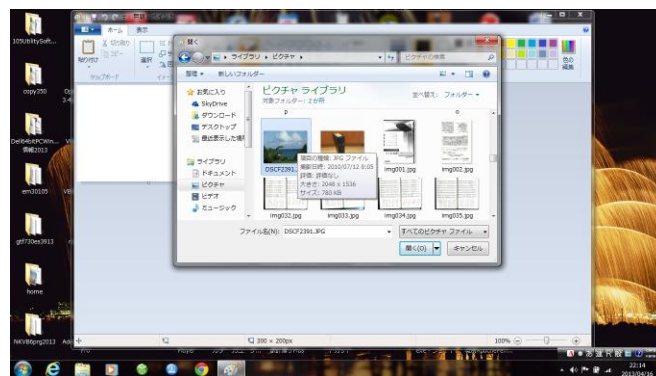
105UtilitySoft...

copy250

Dell64bitPCWin... 情報2013

em30105

gtf730es3913

home

NKWB6prg2013

ホーム 表示

切り取り

コピー

貼り付け

クリップボード

選択

開く

ライブラリ ▸ ピクチャ ▸

ピクチャの検索

整理 ▾ 新しいフォルダー

お気に入り

SkyDrive

ダウンロード

デスクトップ

最近表示した場所

ライブラリ

ドキュメント

ピクチャ

ビデオ

ミュージック

ピクチャ ライブラリ

対象フォルダー: 2 か所

並べ替え: フォルダー ▾

P

項目の種類: JPG ファイル
撮影日時: 2010/07/12 8:05
評価: 評価なし
大きさ: 2048 x 1536
サイズ: 780 KB

DSCF2391.JPG

img001.jpg

img002.jpg

img032.jpg

img033.jpg

img034.jpg

img035.jpg

ファイル名(N): DSCF2391.JPG

すべてのピクチャ ファイル

開く(O)

キャンセル

300 × 200px

100%

色の編集

22:14
2013/04/26